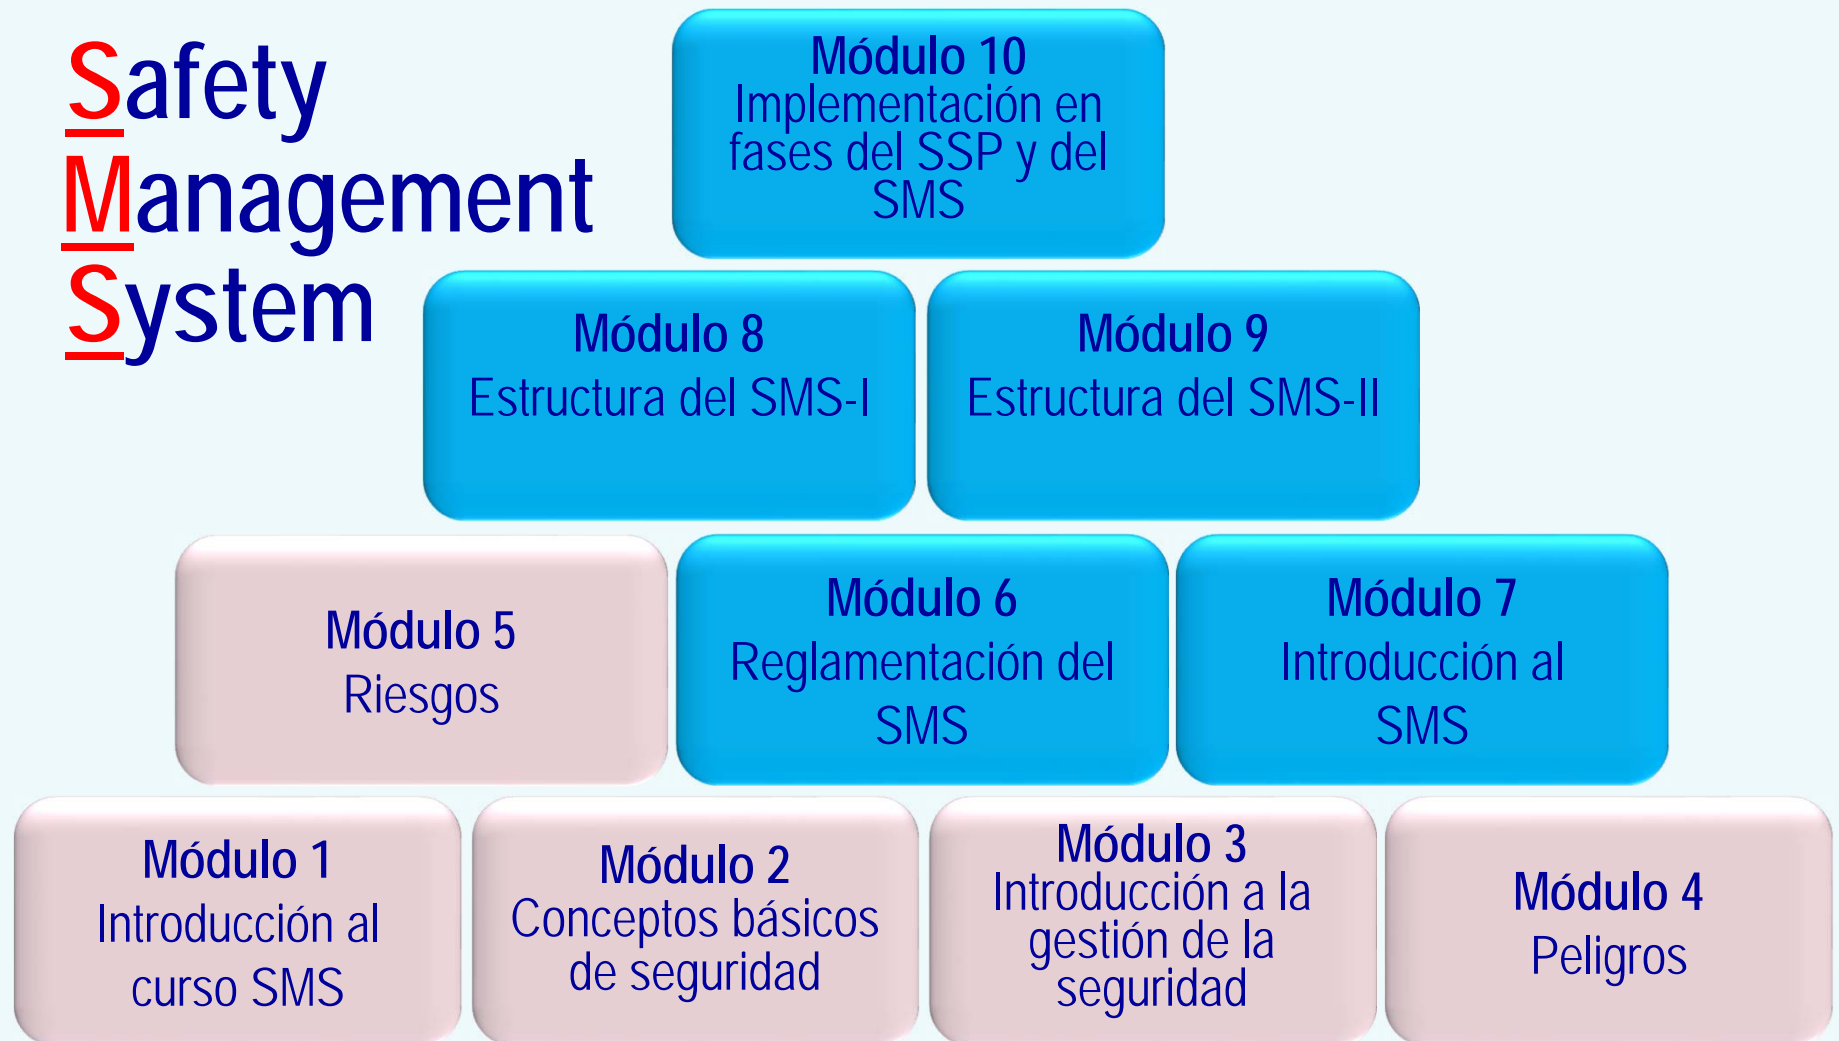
Safety
Management
System

Módulo 10
Implementación en fases del SSP y del SMS

Módulo 8
Estructura del SMS-I

Módulo 9
Estructura del SMS-II

Módulo 5
Riesgos

Módulo 6
Reglamentación del SMS

Módulo 7
Introducción al SMS

Módulo 1
Introducción al curso SMS

Módulo 2
Conceptos básicos de seguridad

Módulo 3
Introducción a la gestión de la seguridad

Módulo 4
Peligros